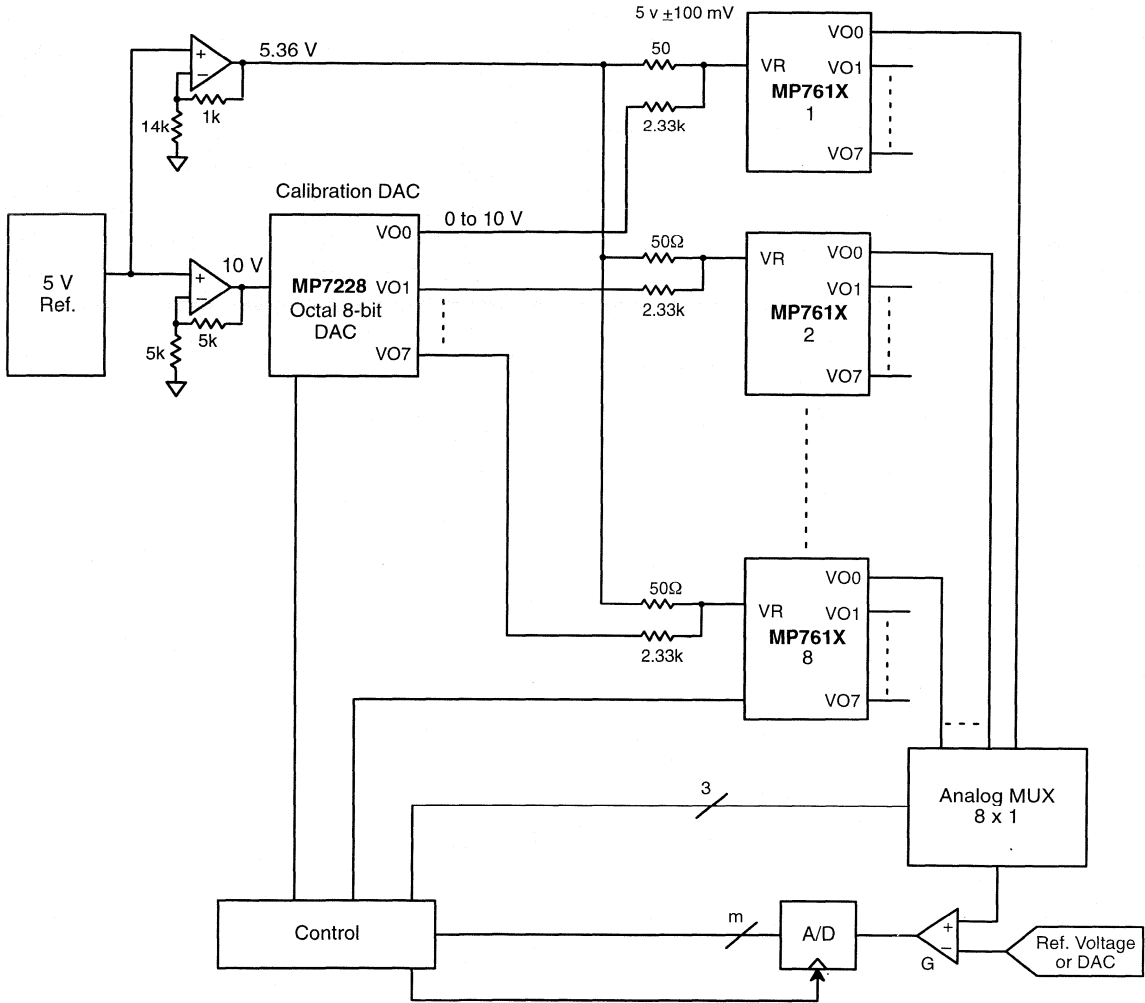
5 v ±100 mV

5.36 V

+
−

14k
1k

50
2.33k

VR
MP761X
1

VO0
VO1
VO7

Calibration DAC

0 to 10 V

5 V
Ref.

+
−

10 V

5k
5k

MP7228
Octal 8-bit
DAC

VO0
VO1
VO7

50Ω
2.33k

VR
MP761X
2

VO0
VO1
VO7

50Ω
2.33k

VR
MP761X
8

VO0
VO1
VO7

3

Analog MUX
8 x 1

Control

m

A/D

+
−
G

Ref. Voltage
or DAC